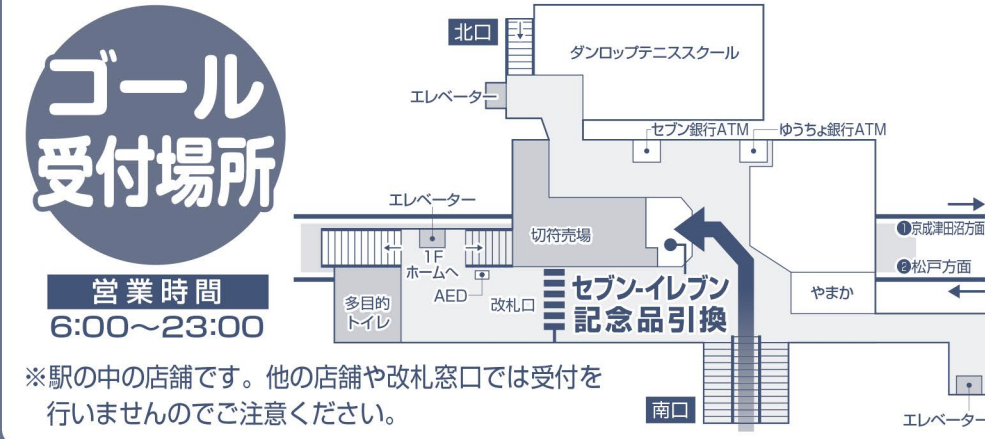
ゴール
受付場所

営業時間
6:00〜23:00

※駅の中の店舗です。他の店舗や改札窓口では受付を行いませんのでご注意ください。

北口
ダンロップテニススクール
エレベーター
セブン銀行ATM
ゆうちょ銀行ATM
エレベーター
切符売場
1F
ホームへ
AED
改札口
多目的
トイレ
セブン-イレブン
記念品引換
やまか
❶京成津田沼方面
❷松戸方面
南口
エレベーター